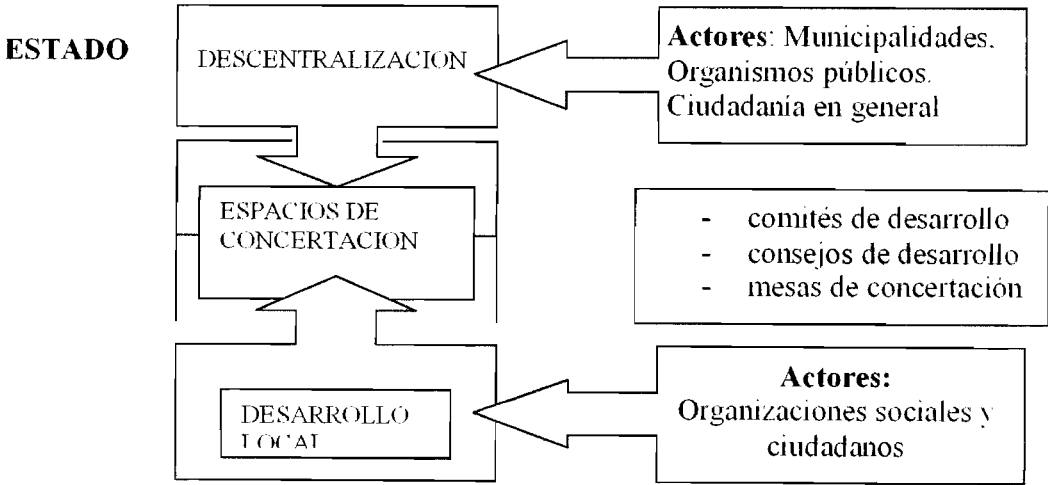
ESTADO

DESCENTRALIZACION

Actores: Municipalidades. Organismos públicos. Ciudadania en general

ESPACIOS DE CONCERTACION

- comités de desarrollo
- consejos de desarrollo
- mesas de concertación

DESARROLLO LOCAL

Actores:
Organizaciones sociales y ciudadanos